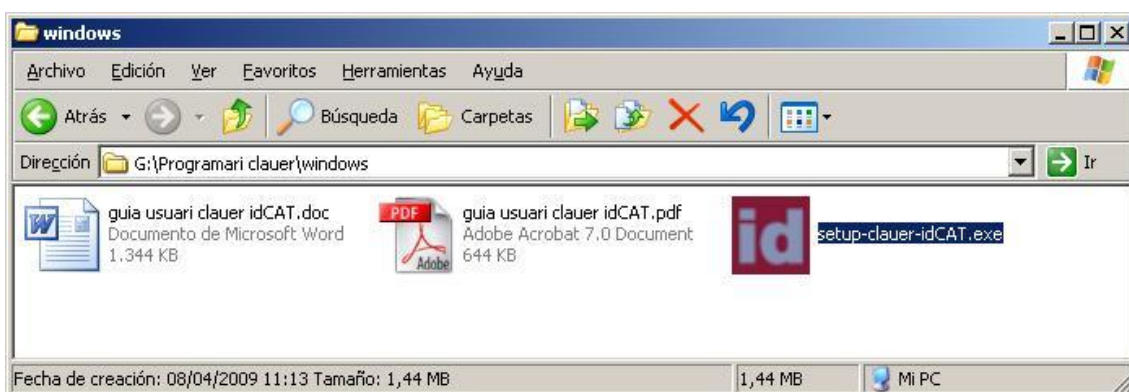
windows

Archivo Edición Ver Favoritos Herramientas Ayuda

Atrás Búsqueda Carpetas

Dirección G:\Programari clauer\windows Ir

guia usuari clauer idCAT.doc
Documento de Microsoft Word
1.344 KB

PDF
Adobe
guia usuari clauer idCAT.pdf
Adobe Acrobat 7.0 Document
644 KB

id
setup-clauer-idCAT.exe

Fecha de creación: 08/04/2009 11:13 Tamaño: 1,44 MB | 1,44 MB | Mi PC